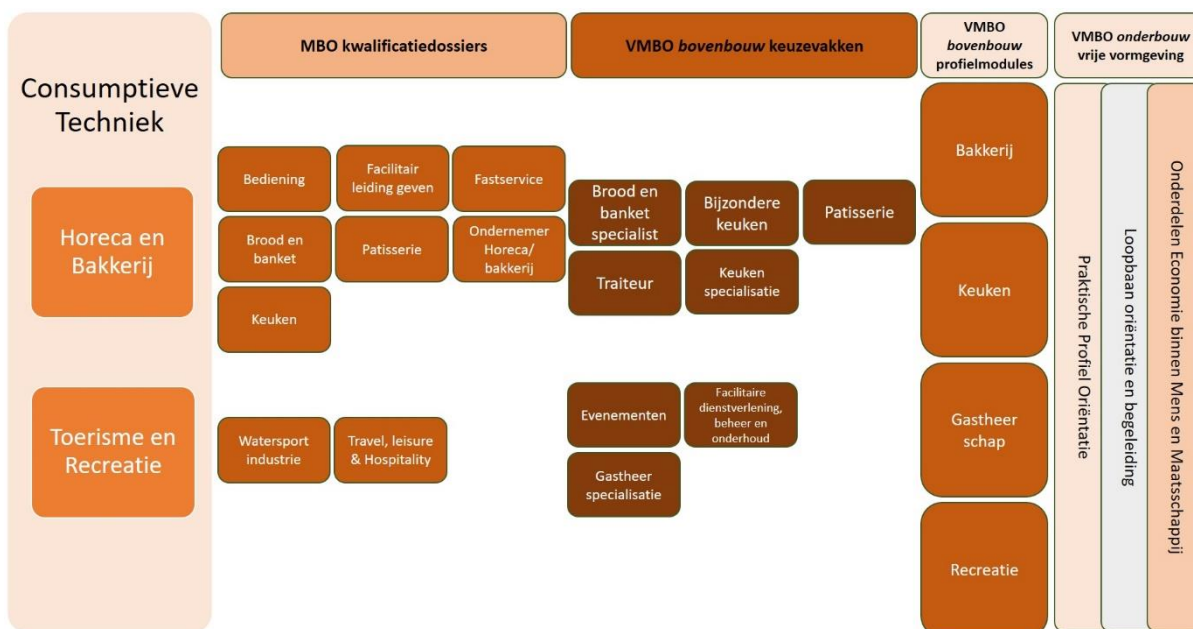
MBO kwalificatiedossiers

VMBO *bovenbouw* keuzevakken

VMBO *bovenbouw* profielmodules

VMBO *onderbouw* vrije vormgeving

Consumptieve Techniek

Horeca en Bakkerij

Bediening

Facilitair leiding geven

Fastservice

Brood en banket

Patisserie

Ondernemer Horeca/ bakkerij

Keuken

Brood en banket specialist

Bijzondere keuken

Patisserie

Traiteur

Keuken specialisatie

Toerisme en Recreatie

Watersport industrie

Travel, leisure & Hospitality

Evenementen

Facilitaire dienstverlening, beheer en onderhoud

Gastheer specialisatie

Bakkerij

Keuken

Gastheer schap

Recreatie

Praktische Profiel Oriëntatie

Loopbaan oriëntatie en begeleiding

Onderdelen Economie binnen Mens en Maatsschappij